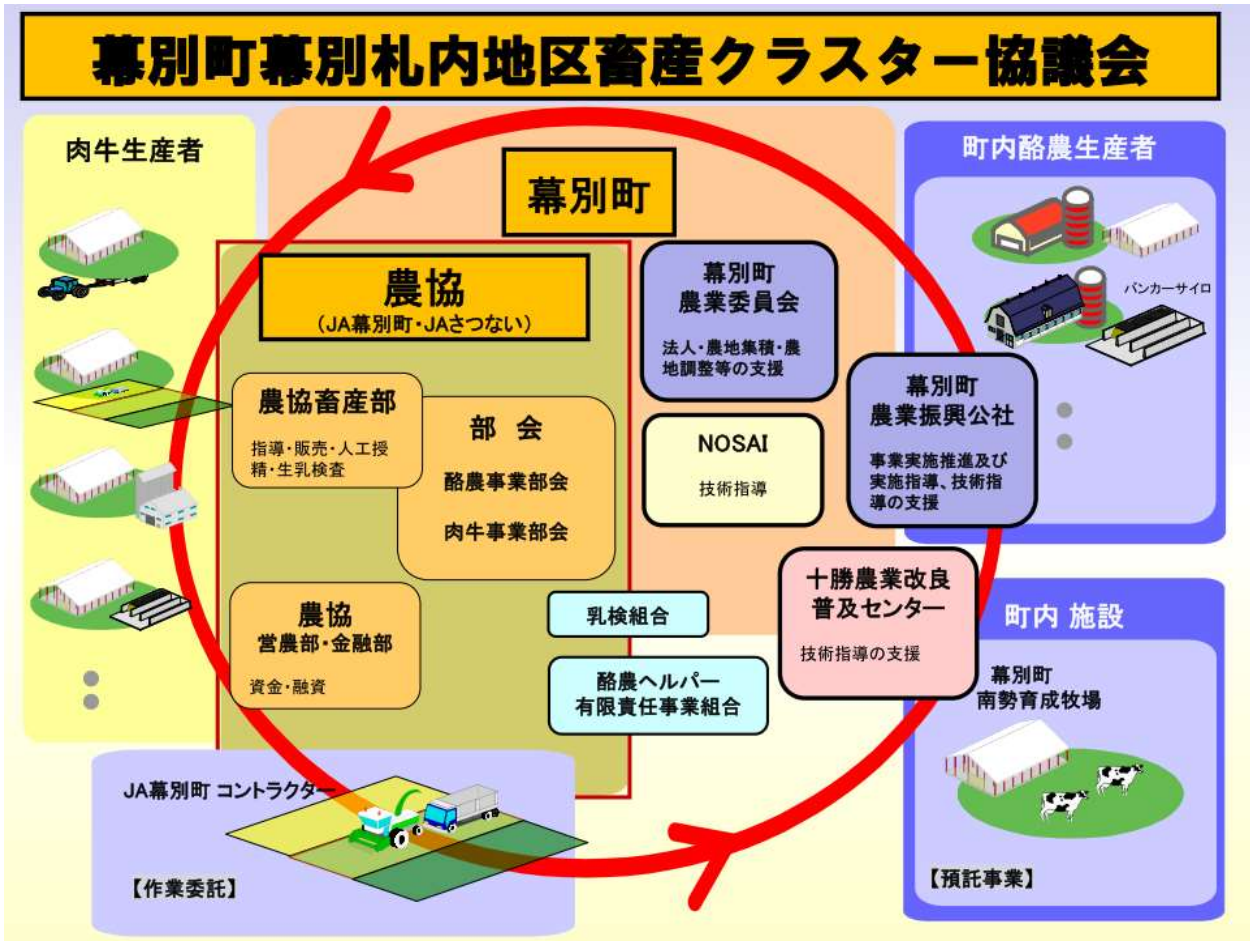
幕別町幕別札内地区畜産クラスター協議会

肉牛生産者

幕別町

農協
（JA幕別町・JAさつない）

農協畜産部
指導・販売・人工授精・生乳検査

部会
酪農事業部会
肉牛事業部会

農協
営農部・金融部
資金・融資

幕別町
農業委員会
法人・農地集積・農地調整等の支援

NOSAI
技術指導

乳検組合

酪農ヘルパー
有限責任事業組合

町内酪農生産者

バンカーサイロ

幕別町
農業振興公社
事業実施推進及び実施指導、技術指導の支援

十勝農業改良
普及センター
技術指導の支援

町内 施設

幕別町
南勢育成牧場

【預託事業】

JA幕別町 コントラクター

【作業委託】